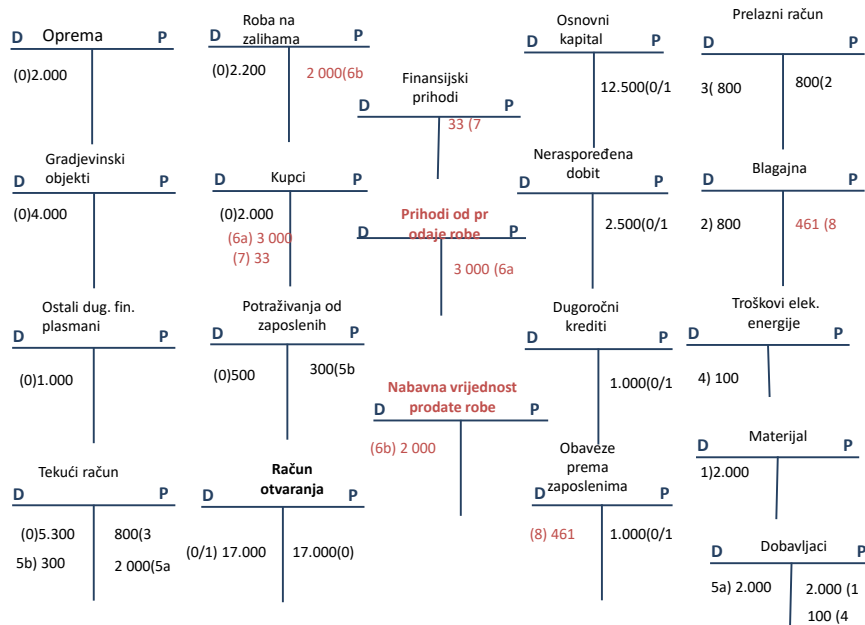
D Oprema P
(0)2.000

D Roba na zalihama P
(0)2.200 2 000(6b

D Finansijski prihodi P
33 (7

D Osnovni kapital P
12.500(0/1

D Prelazni račun P
3( 800 800(2

D Gradjevinski objekti P
(0)4.000

D Kupci P
(0)2.000
(6a) 3 000
(7) 33

D Prihodi od prodaje robe P
3 000 (6a

D Neraspoređena dobit P
2.500(0/1

D Blagajna P
2) 800 461 (8

D Ostali dug. fin. plasmani P
(0)1.000

D Potraživanja od zaposlenih P
(0)500 300(5b

D Nabavna vrijednost prodate robe P
(6b) 2 000

D Dugoročni krediti P
1.000(0/1

D Troškovi elek. energije P
4) 100

D Materijal P
1)2.000

D Tekući račun P
(0)5.300 800(3
5b) 300 2 000(5a

D Račun otvaranja P
(0/1) 17.000 17.000(0)

D Obaveze prema zaposlenima P
(8) 461 1.000(0/1

D Dobavljaci P
5a) 2.000 2.000 (1
100 (4